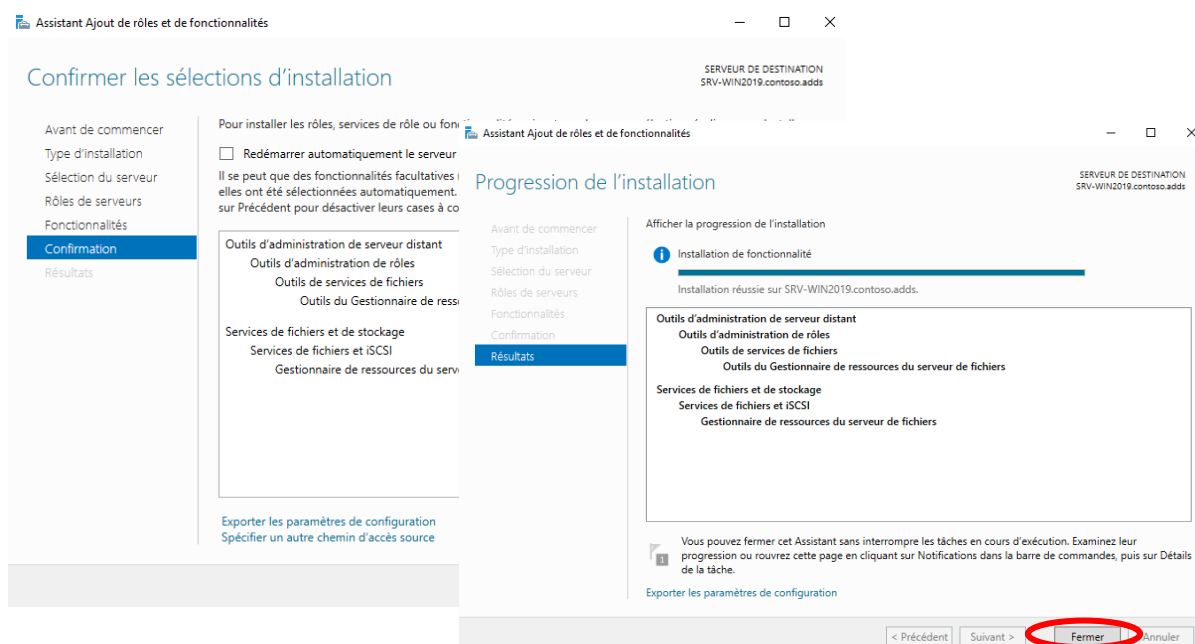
Assistant Ajout de rôles et de fonctionnalités

Confirmer les sélections d'installation

SERVEUR DE DESTINATION
SRV-WIN2019.contoso.adds

Avant de commencer
Type d'installation
Sélection du serveur
Rôles de serveurs
Fonctionnalités
Confirmation
Résultats

Pour installer les rôles, services de rôle ou fon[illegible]

Redémarrer automatiquement le serveur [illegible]

Il se peut que des fonctionnalités facultatives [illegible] elles ont été sélectionnées automatiquement. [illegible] sur Précédent pour désactiver leurs cases à co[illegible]

Outils d'administration de serveur distant
Outils d'administration de rôles
Outils de services de fichiers
Outils du Gestionnaire de ress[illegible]
Services de fichiers et de stockage
Services de fichiers et iSCSI
Gestionnaire de ressources du serv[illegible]

Exporter les paramètres de configuration
Spécifier un autre chemin d'accès source

Assistant Ajout de rôles et de fonctionnalités

Progression de l'installation

SERVEUR DE DESTINATION
SRV-WIN2019.contoso.adds

Avant de commencer
Type d'installation
Sélection du serveur
Rôles de serveurs
Fonctionnalités
Confirmation
Résultats

Afficher la progression de l'installation

Installation de fonctionnalité

Installation réussie sur SRV-WIN2019.contoso.adds.

Outils d'administration de serveur distant
Outils d'administration de rôles
Outils de services de fichiers
Outils du Gestionnaire de ressources du serveur de fichiers
Services de fichiers et de stockage
Services de fichiers et iSCSI
Gestionnaire de ressources du serveur de fichiers

Vous pouvez fermer cet Assistant sans interrompre les tâches en cours d'exécution. Examinez leur progression ou rouvrez cette page en cliquant sur Notifications dans la barre de commandes, puis sur Détails de la tâche.

Exporter les paramètres de configuration

< Précédent
Suivant >
Fermer
Annuler